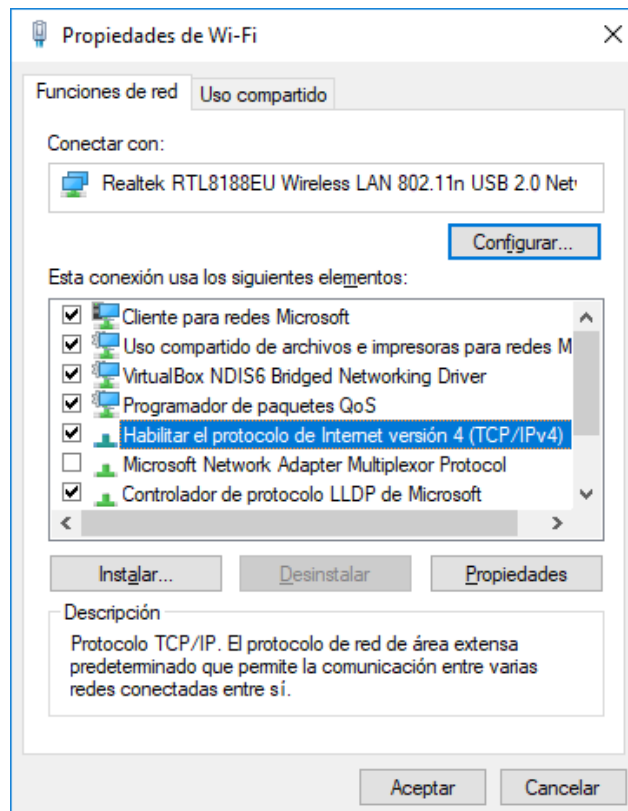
Propiedades de Wi-Fi

×

Funciones de red

Uso compartido

Conectar con:

Realtek RTL8188EU Wireless LAN 802.11n USB 2.0 Net

Configurar...

Esta conexión usa los siguientes elementos:

Cliente para redes Microsoft

Uso compartido de archivos e impresoras para redes M

VirtualBox NDIS6 Bridged Networking Driver

Programador de paquetes QoS

Habilitar el protocolo de Internet versión 4 (TCP/IPv4)

Microsoft Network Adapter Multiplexor Protocol

Controlador de protocolo LLDP de Microsoft

Instalar...

Desinstalar

Propiedades

Descripción

Protocolo TCP/IP. El protocolo de red de área extensa predeterminado que permite la comunicación entre varias redes conectadas entre sí.

Aceptar

Cancelar